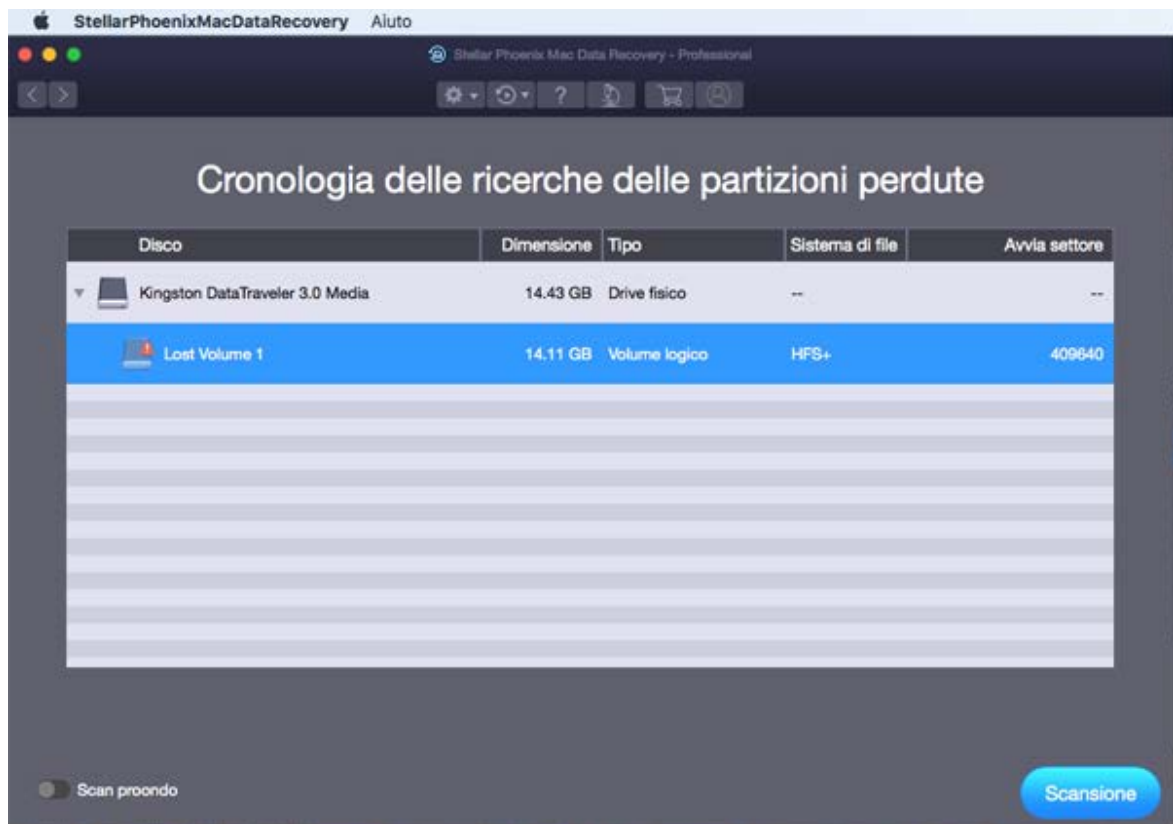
StellarPhoenixMacDataRecovery Aiuto

Stellar Phoenix Mac Data Recovery - Professional

Cronologia delle ricerche delle partizioni perdute

| Disco | Dimensione | Tipo | Sistema di file | Avvia settore |
|---|---|---|---|---|
| Kingston DataTraveler 3.0 Media | 14.43 GB | Drive fisico | -- | -- |
| Lost Volume 1 | 14.11 GB | Volume logico | HFS+ | 409640 |

Scan proondo

Scansione